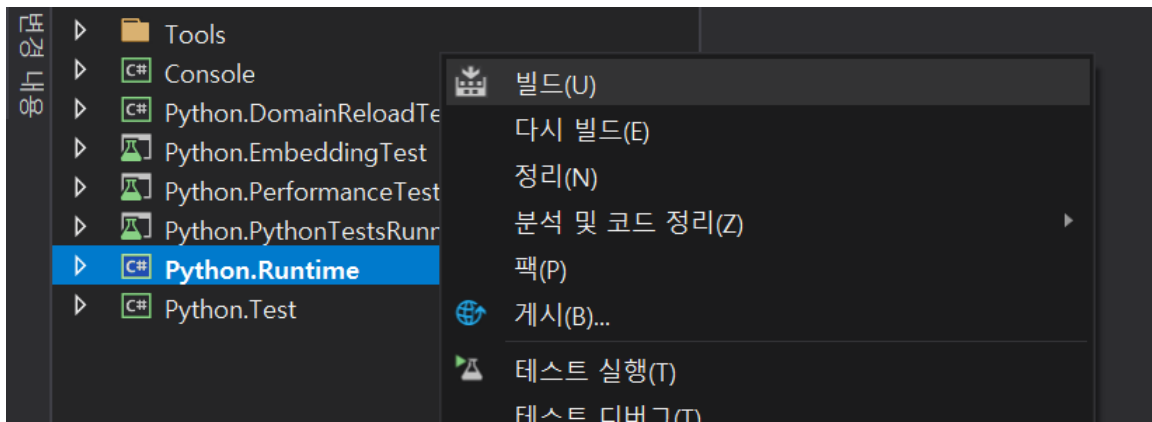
변경 내용

Tools
Console
Python.DomainReloadTe
Python.EmbeddingTest
Python.PerformanceTest
Python.PythonTestsRunn
Python.Runtime
Python.Test

빌드(U)
다시 빌드(E)
정리(N)
분석 및 코드 정리(Z)
팩(P)
게시(B)...
테스트 실행(T)
테스트 디버그(T)